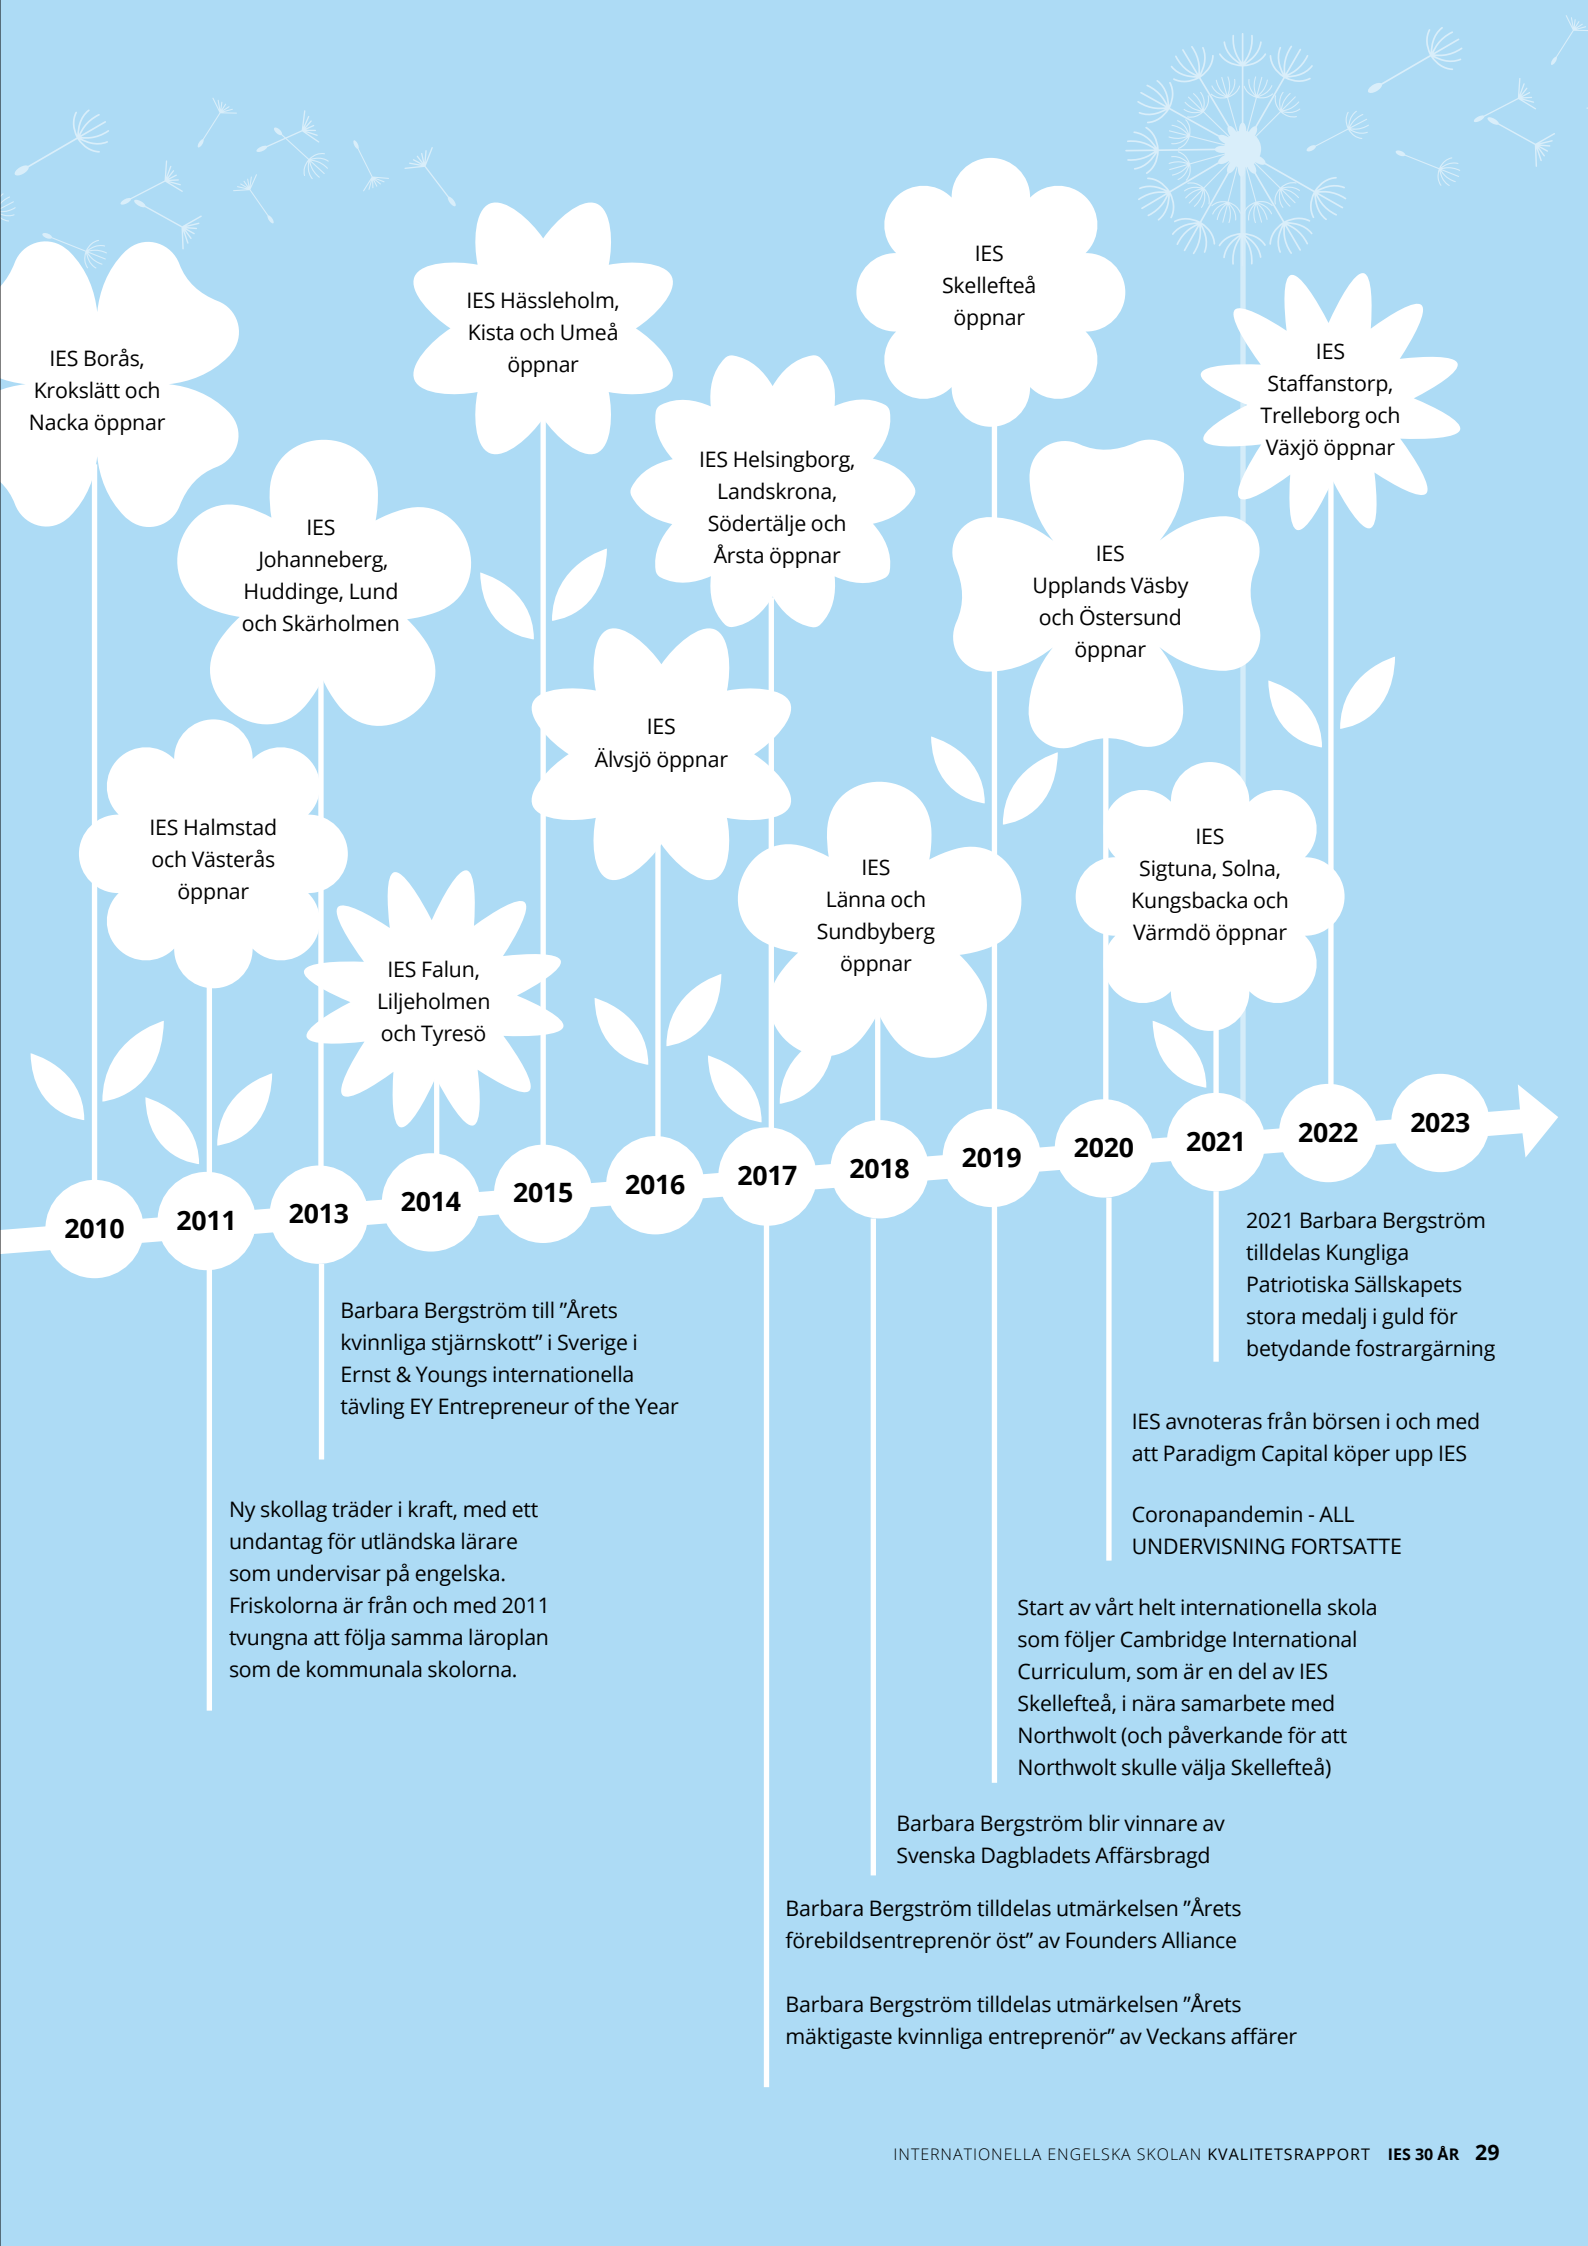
IES Borås, Krokslätt och Nacka öppnar

IES Johanneberg, Huddinge, Lund och Skärholmen

IES Halmstad och Västerås öppnar

IES Hässleholm, Kista och Umeå öppnar

IES Falun, Liljeholmen och Tyresö

IES Helsingborg, Landskrona, Södertälje och Årsta öppnar

IES Älvsjö öppnar

IES Skellefteå öppnar

IES Länna och Sundbyberg öppnar

IES Upplands Väsby och Östersund öppnar

IES Staffanstorp, Trelleborg och Växjö öppnar

IES Sigtuna, Solna, Kungsbacka och Värmdö öppnar

2010 2011 2013 2014 2015 2016 2017 2018 2019 2020 2021 2022 2023

2021 Barbara Bergström tilldelas Kungliga Patriotiska Sällskapets stora medalj i guld för betydande fostrargärning

Barbara Bergström till ”Årets kvinnliga stjärnskott” i Sverige i Ernst & Youngs internationella tävling EY Entrepreneur of the Year

IES avnoteras från börsen i och med att Paradigm Capital köper upp IES

Coronapandemin - ALL UNDERVISNING FORTSATTE

Ny skollag träder i kraft, med ett undantag för utländska lärare som undervisar på engelska. Friskolorna är från och med 2011 tvungna att följa samma läroplan som de kommunala skolorna.

Start av vårt helt internationella skola som följer Cambridge International Curriculum, som är en del av IES Skellefteå, i nära samarbete med Northwolt (och påverkande för att Northwolt skulle välja Skellefteå)

Barbara Bergström blir vinnare av Svenska Dagbladets Affärsbragd

Barbara Bergström tilldelas utmärkelsen ”Årets förebildsentreprenör öst” av Founders Alliance

Barbara Bergström tilldelas utmärkelsen ”Årets mäktigaste kvinnliga entreprenör” av Veckans affärer

INTERNATIONELLA ENGELSKA SKOLAN KVALITETSRAPPORT IES 30 ÅR 29